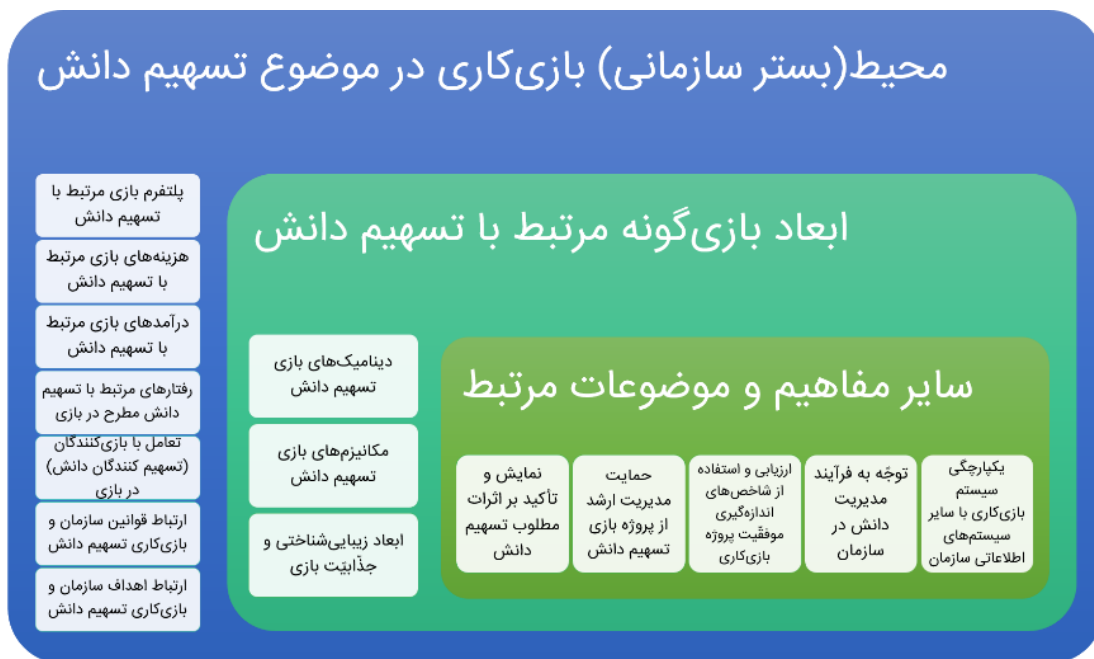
محیط(بستر سازمانی) بازی‌کاری در موضوع تسهیم دانش

پلتفرم بازی مرتبط با تسهیم دانش

هزینه‌های بازی مرتبط با تسهیم دانش

درآمدهای بازی مرتبط با تسهیم دانش

رفتارهای مرتبط با تسهیم دانش مطرح در بازی

تعامل با بازی‌کنندگان (تسهیم کنندگان دانش) در بازی

ارتباط قوانین سازمان و بازی‌کاری تسهیم دانش

ارتباط اهداف سازمان و بازی‌کاری تسهیم دانش

ابعاد بازی‌گونه مرتبط با تسهیم دانش

دینامیک‌های بازی تسهیم دانش

مکانیزم‌های بازی تسهیم دانش

ابعاد زیبایی‌شناختی و جذّابیّت بازی

سایر مفاهیم و موضوعات مرتبط

یکپارچگی سیستم بازی‌کاری با سایر سیستم‌های اطلاعاتی سازمان

توجّه به فرآیند مدیریت دانش در سازمان

ارزیابی و استفاده از شاخص‌های اندازه‌گیری موفقیّت پروژه بازی‌کاری

حمایت مدیریت ارشد از پروژه بازی تسهیم دانش

نمایش و تأکید بر اثرات مطلوب تسهیم دانش